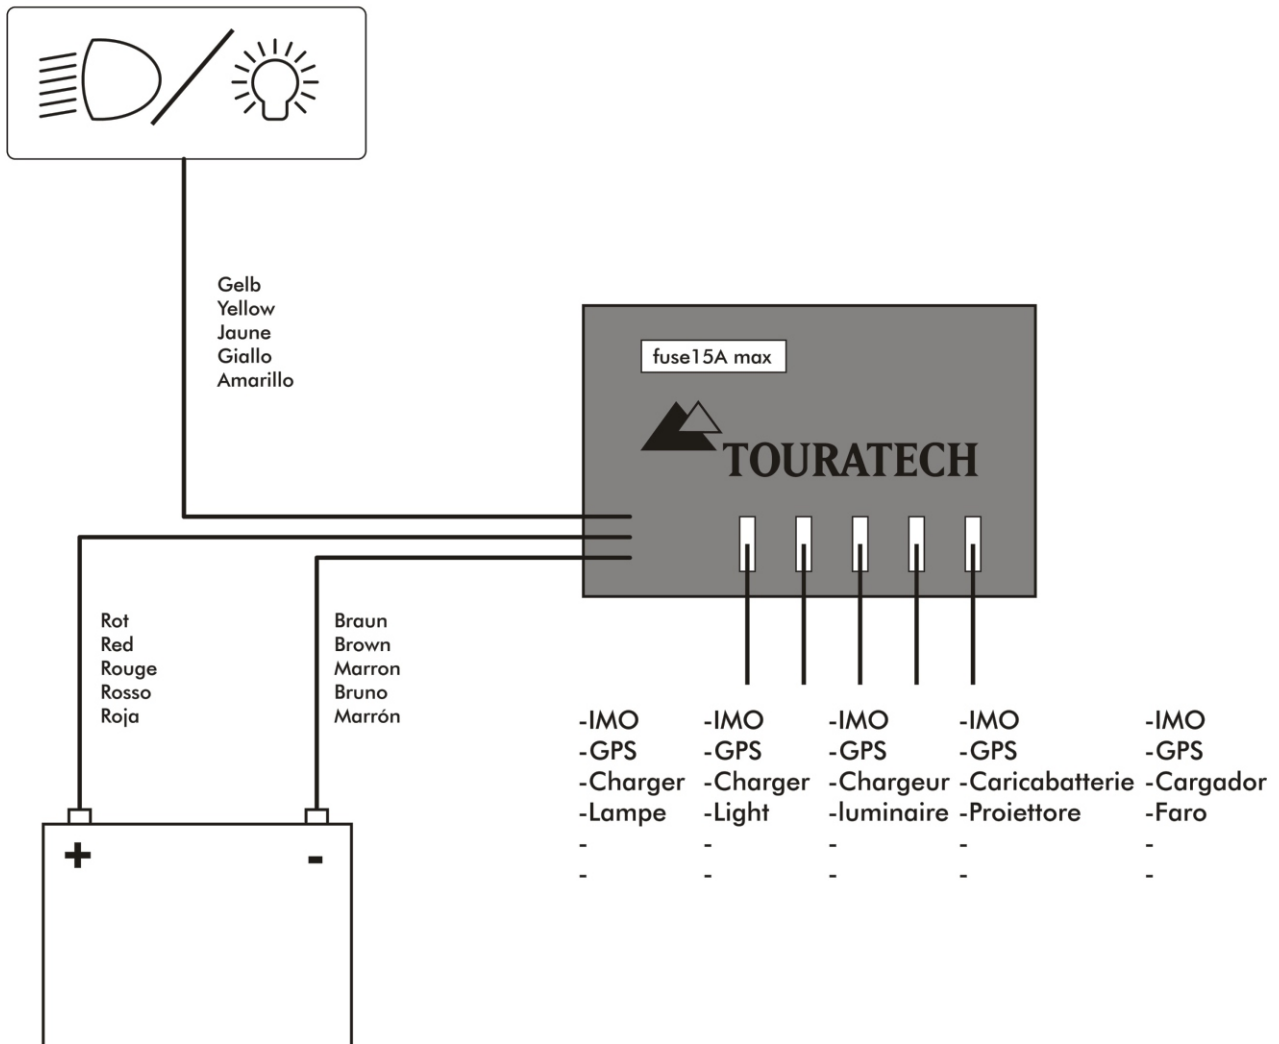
Gelb
Yellow
Jaune
Giallo
Amarillo

fuse15A max

TOURATECH

Rot
Red
Rouge
Rosso
Roja

Braun
Brown
Marron
Bruno
Marrón

-IMO
-GPS
-Charger
-Lampe
-
-

-IMO
-GPS
-Charger
-Light
-
-

-IMO
-GPS
-Chargeur
-luminaire
-
-

-IMO
-GPS
-Caricabatterie
-Proiettore
-
-

-IMO
-GPS
-Cargador
-Faro
-
-

+
-